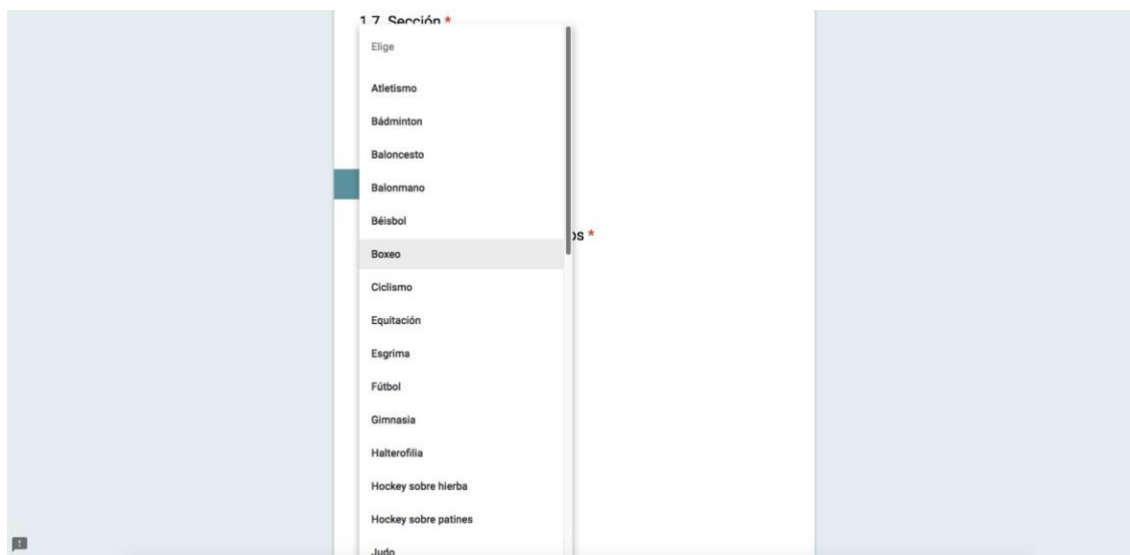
1.7. Sección *

Elige

Atletismo

Bádminton

Baloncesto

Balonmano

Béisbol

Boxeo

Ciclismo

Equitación

Esgrima

Fútbol

Gimnasia

Halterofilia

Hockey sobre hierba

Hockey sobre patines

Judo

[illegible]os *